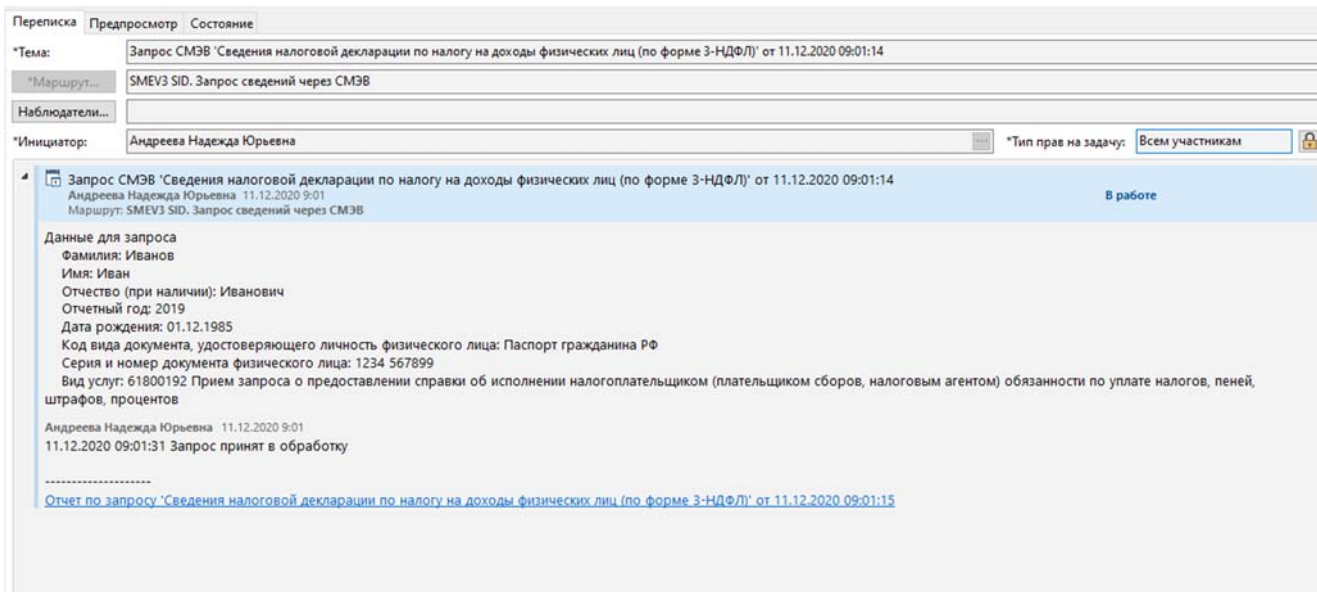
Переписка Предпросмотр Состояние

*Тема: Запрос СМЭВ 'Сведения налоговой декларации по налогу на доходы физических лиц (по форме 3-НДФЛ)' от 11.12.2020 09:01:14

*Маршрут... SMEV3 SID. Запрос сведений через СМЭВ

Наблюдатели...

*Инициатор: Андреева Надежда Юрьевна ... *Тип прав на задачу: Всем участникам

Запрос СМЭВ 'Сведения налоговой декларации по налогу на доходы физических лиц (по форме 3-НДФЛ)' от 11.12.2020 09:01:14
Андреева Надежда Юрьевна 11.12.2020 9:01
Маршрут: SMEV3 SID. Запрос сведений через СМЭВ
В работе

Данные для запроса
Фамилия: Иванов
Имя: Иван
Отчество (при наличии): Иванович
Отчетный год: 2019
Дата рождения: 01.12.1985
Код вида документа, удостоверяющего личность физического лица: Паспорт гражданина РФ
Серия и номер документа физического лица: 1234 567899
Вид услуг: 61800192 Прием запроса о предоставлении справки об исполнении налогоплательщиком (плательщиком сборов, налоговым агентом) обязанности по уплате налогов, пеней, штрафов, процентов

Андреева Надежда Юрьевна 11.12.2020 9:01
11.12.2020 09:01:31 Запрос принят в обработку

--------------------
Отчет по запросу 'Сведения налоговой декларации по налогу на доходы физических лиц (по форме 3-НДФЛ)' от 11.12.2020 09:01:15